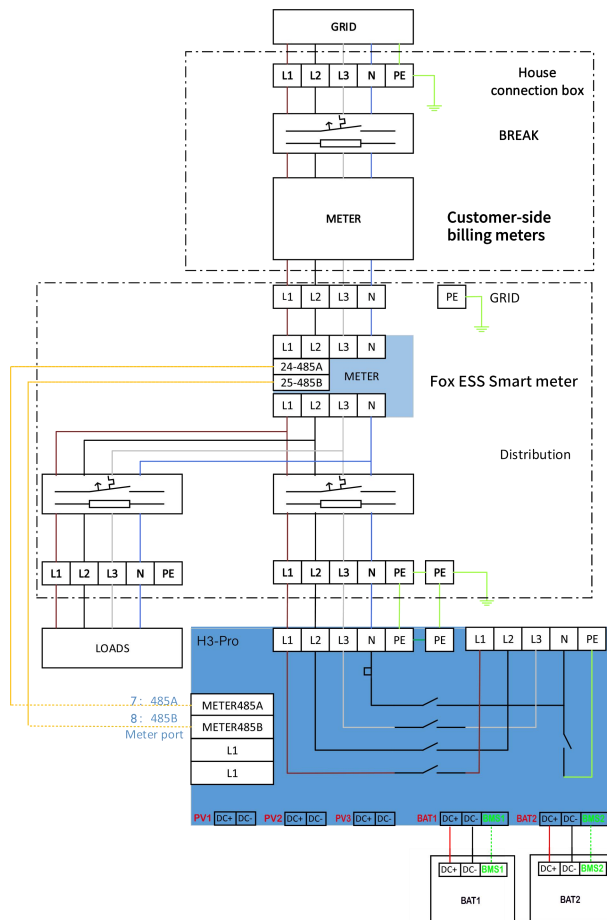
GRID

L1 L2 L3 N PE

House connection box

BREAK

METER

Customer-side billing meters

L1 L2 L3 N

PE GRID

L1 L2 L3 N

24-485A
25-485B

METER

Fox ESS Smart meter

L1 L2 L3 N

Distribution

L1 L2 L3 N PE

L1 L2 L3 N PE

PE

LOADS

H3-Pro

L1 L2 L3 N PE

PE

L1 L2 L3 N PE

7: 485A
8: 485B
Meter port

METER485A
METER485B
L1
L1

PV1 DC+ DC-
PV2 DC+ DC-
PV3 DC+ DC-
BAT1 DC+ DC- BMS1
BAT2 DC+ DC- BMS2

DC+ DC- BMS1
BAT1

DC+ DC- BMS2
BAT2